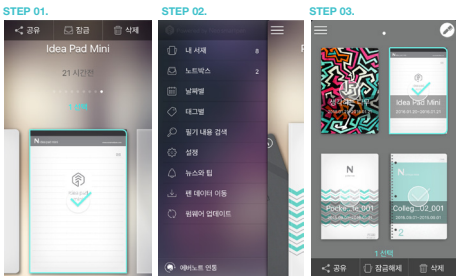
STEP 01.

공유 잠금 삭제

Idea Pad Mini

21 시간전

1 선택

STEP 02.

내 서재 8

노트박스 2

날짜별

태그별

필기 내용 검색

설정

뉴스와 팁

펜 데이터 이동

펌웨어 업데이트

에버노트 연동

STEP 03.

Idea Pad Mini

2016.01.20~2016.01.21

Pocke...te_001

Colleg...02_001

2016.06.01~2016.06.01

1 선택

공유 잠금해제 삭제